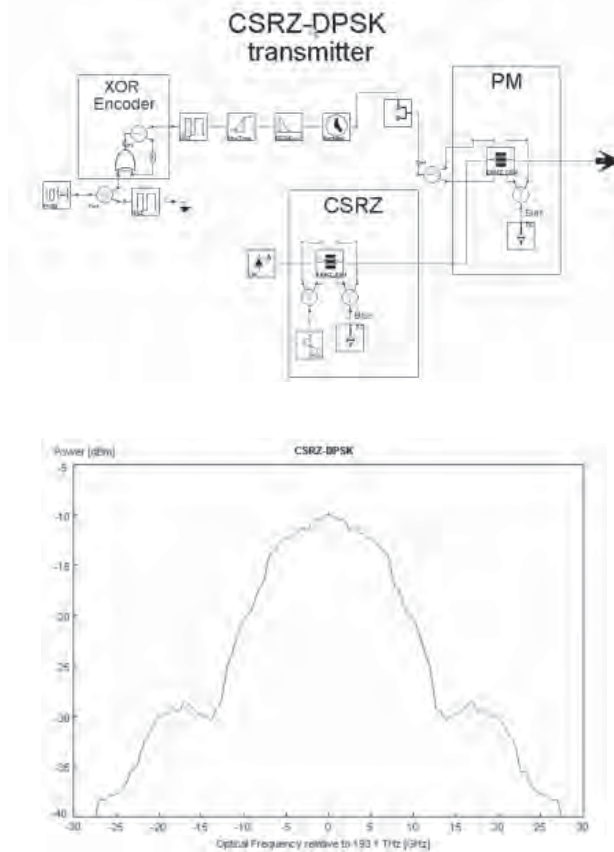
CSRZ-DPSK
transmitter

XOR
Encoder

PM

CSRZ

Bias

Bias

Power [dBm]

CSRZ-DPSK

-5

-10

-15

-20

-25

-30

-35

-40

-30 -25 -20 -15 -10 -5 0 5 10 15 20 25 30

Optical Frequency relative to 193.1 THz [GHz]